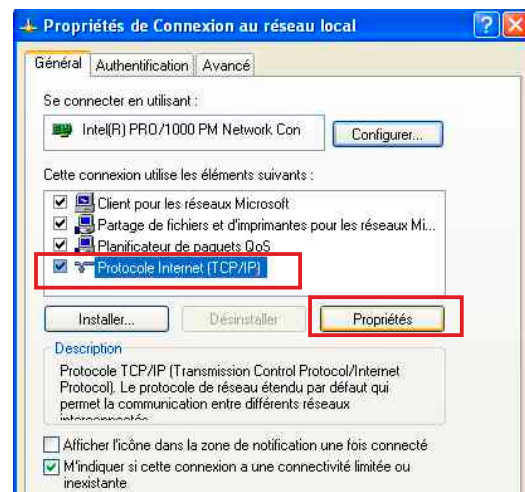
Propriétés de Connexion au réseau local

Général | Authentification | Avancé

Se connecter en utilisant :

Intel(R) PRO/1000 PM Network Con

Configurer...

Cette connexion utilise les éléments suivants :

Client pour les réseaux Microsoft
Partage de fichiers et d'imprimantes pour les réseaux Mi...
Planificateur de paquets QoS
Protocole Internet (TCP/IP)

Installer... | Désinstaller | Propriétés

Description
Protocole TCP/IP (Transmission Control Protocol/Internet Protocol). Le protocole de réseau étendu par défaut qui permet la communication entre différents réseaux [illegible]

Afficher l'icône dans la zone de notification une fois connecté
M'indiquer si cette connexion a une connectivité limitée ou inexistante